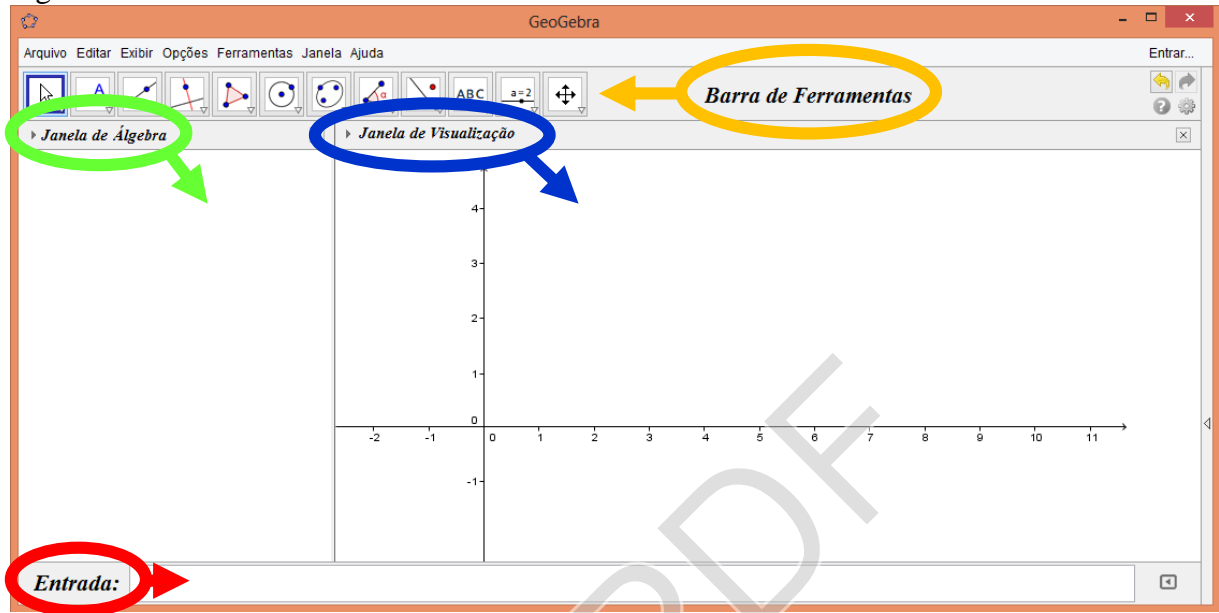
GeoGebra

Arquivo Editar Exibir Opções Ferramentas Janela Ajuda

Entrar...

A

ABC

a=2

Barra de Ferramentas

Janela de Álgebra

Janela de Visualização

4
3
2
1
0
-1

-2 -1 0 1 2 3 4 5 6 7 8 9 10 11

Entrada:

PDF